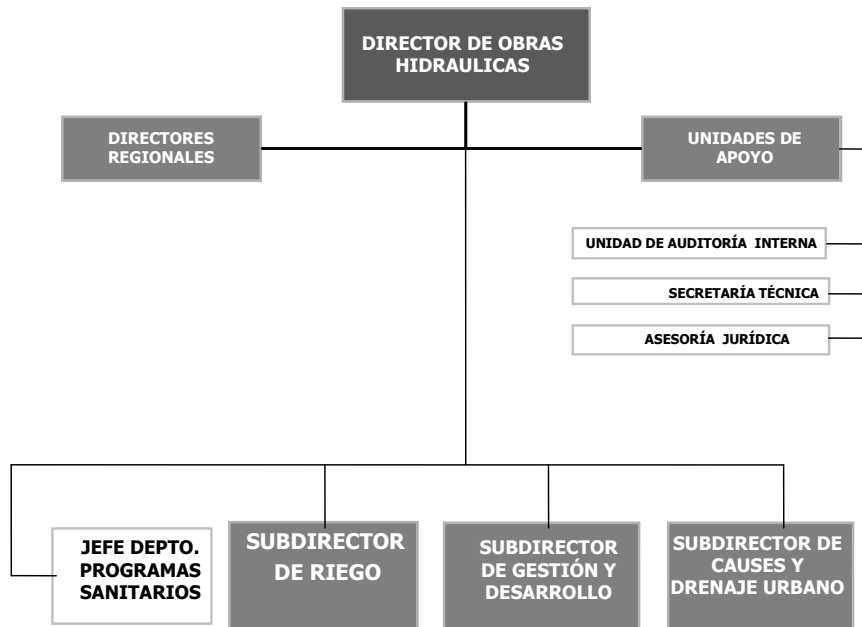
DIRECTOR DE OBRAS HIDRAULICAS

DIRECTORES REGIONALES

UNIDADES DE APOYO

UNIDAD DE AUDITORÍA INTERNA

SECRETARÍA TÉCNICA

ASESORÍA JURÍDICA

JEFE DEPTO. PROGRAMAS SANITARIOS

SUBDIRECTOR DE RIEGO

SUBDIRECTOR DE GESTIÓN Y DESARROLLO

SUBDIRECTOR DE CAUSES Y DRENAJE URBANO